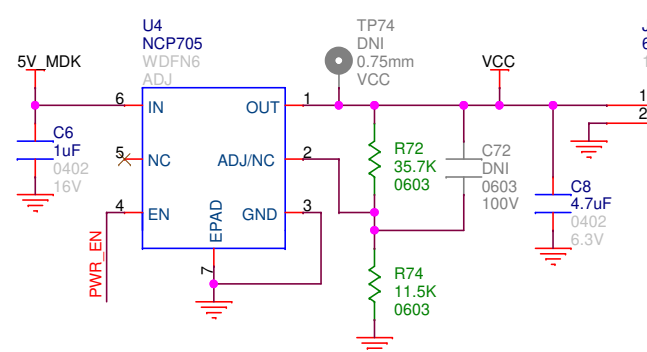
U4
NCP705
WDFN6
ADJ

TP74
DNI
0.75mm
VCC

5V_MDK

VCC

6 IN
5 NC
4 EN
OUT 1
ADJ/NC 2
GND 3
EPAD
7

C6
1uF
0402
16V

PWR_EN

R72
35.7K
0603

C72
DNI
0603
100V

C8
4.7uF
0402
6.3V

R74
11.5K
0603

J
6

1
2